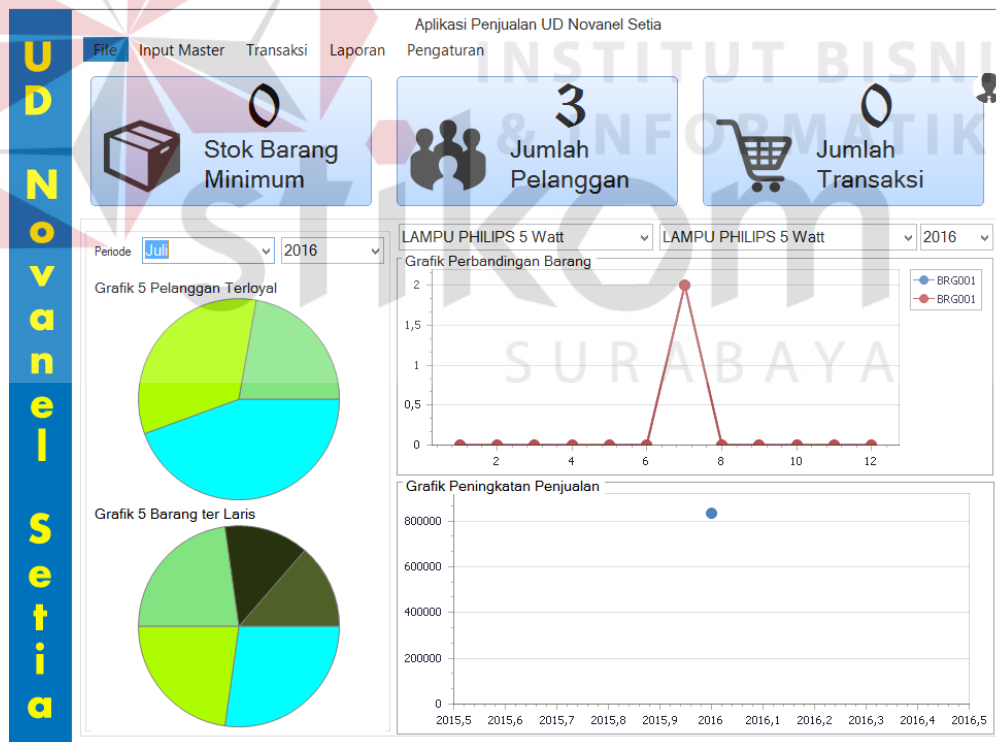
UD Novanel Setia

Aplikasi Penjualan UD Novanel Setia

File Input Master Transaksi Laporan Pengaturan

0
Stok Barang Minimum

3
Jumlah Pelanggan

0
Jumlah Transaksi

INSTITUT BISNIS & INFORMATIKA stikom SURABAYA

Periode Juli 2016

Grafik 5 Pelanggan Terloyal

Grafik 5 Barang ter Laris

LAMPU PHILIPS 5 Watt LAMPU PHILIPS 5 Watt 2016

Grafik Perbandingan Barang

BRG001
BRG001

2
1,5
1
0,5
0
2 4 6 8 10 12

Grafik Peningkatan Penjualan

800000
600000
400000
200000
0
2015,5 2015,6 2015,7 2015,8 2015,9 2016 2016,1 2016,2 2016,3 2016,4 2016,5